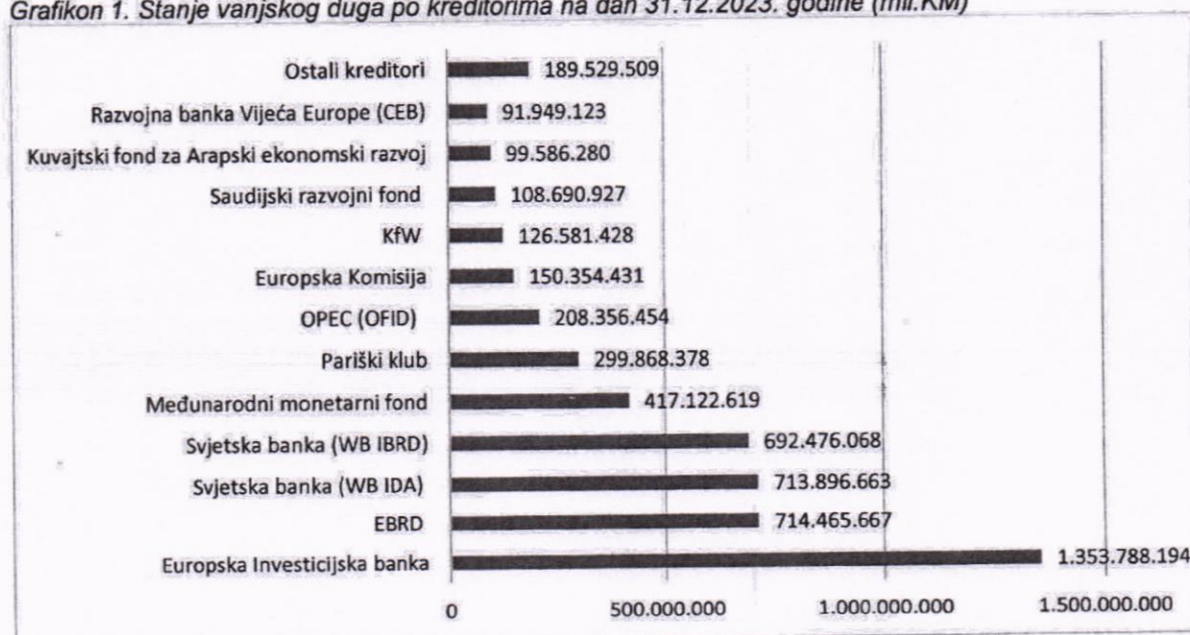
Grafikon 1. Stanje vanjskog duga po kreditorima na dan 31.12.2023. godine (mil.KM)

| Kreditor | Iznos |
|---|---|
| Ostali kreditori | 189.529.509 |
| Razvojna banka Vijeća Europe (CEB) | 91.949.123 |
| Kuvajtski fond za Arapski ekonomski razvoj | 99.586.280 |
| Saudijski razvojni fond | 108.690.927 |
| KfW | 126.581.428 |
| Europska Komisija | 150.354.431 |
| OPEC (OFID) | 208.356.454 |
| Pariški klub | 299.868.378 |
| Međunarodni monetarni fond | 417.122.619 |
| Svjetska banka (WB IBRD) | 692.476.068 |
| Svjetska banka (WB IDA) | 713.896.663 |
| EBRD | 714.465.667 |
| Europska Investicijska banka | 1.353.788.194 |

0 500.000.000 1.000.000.000 1.500.000.000